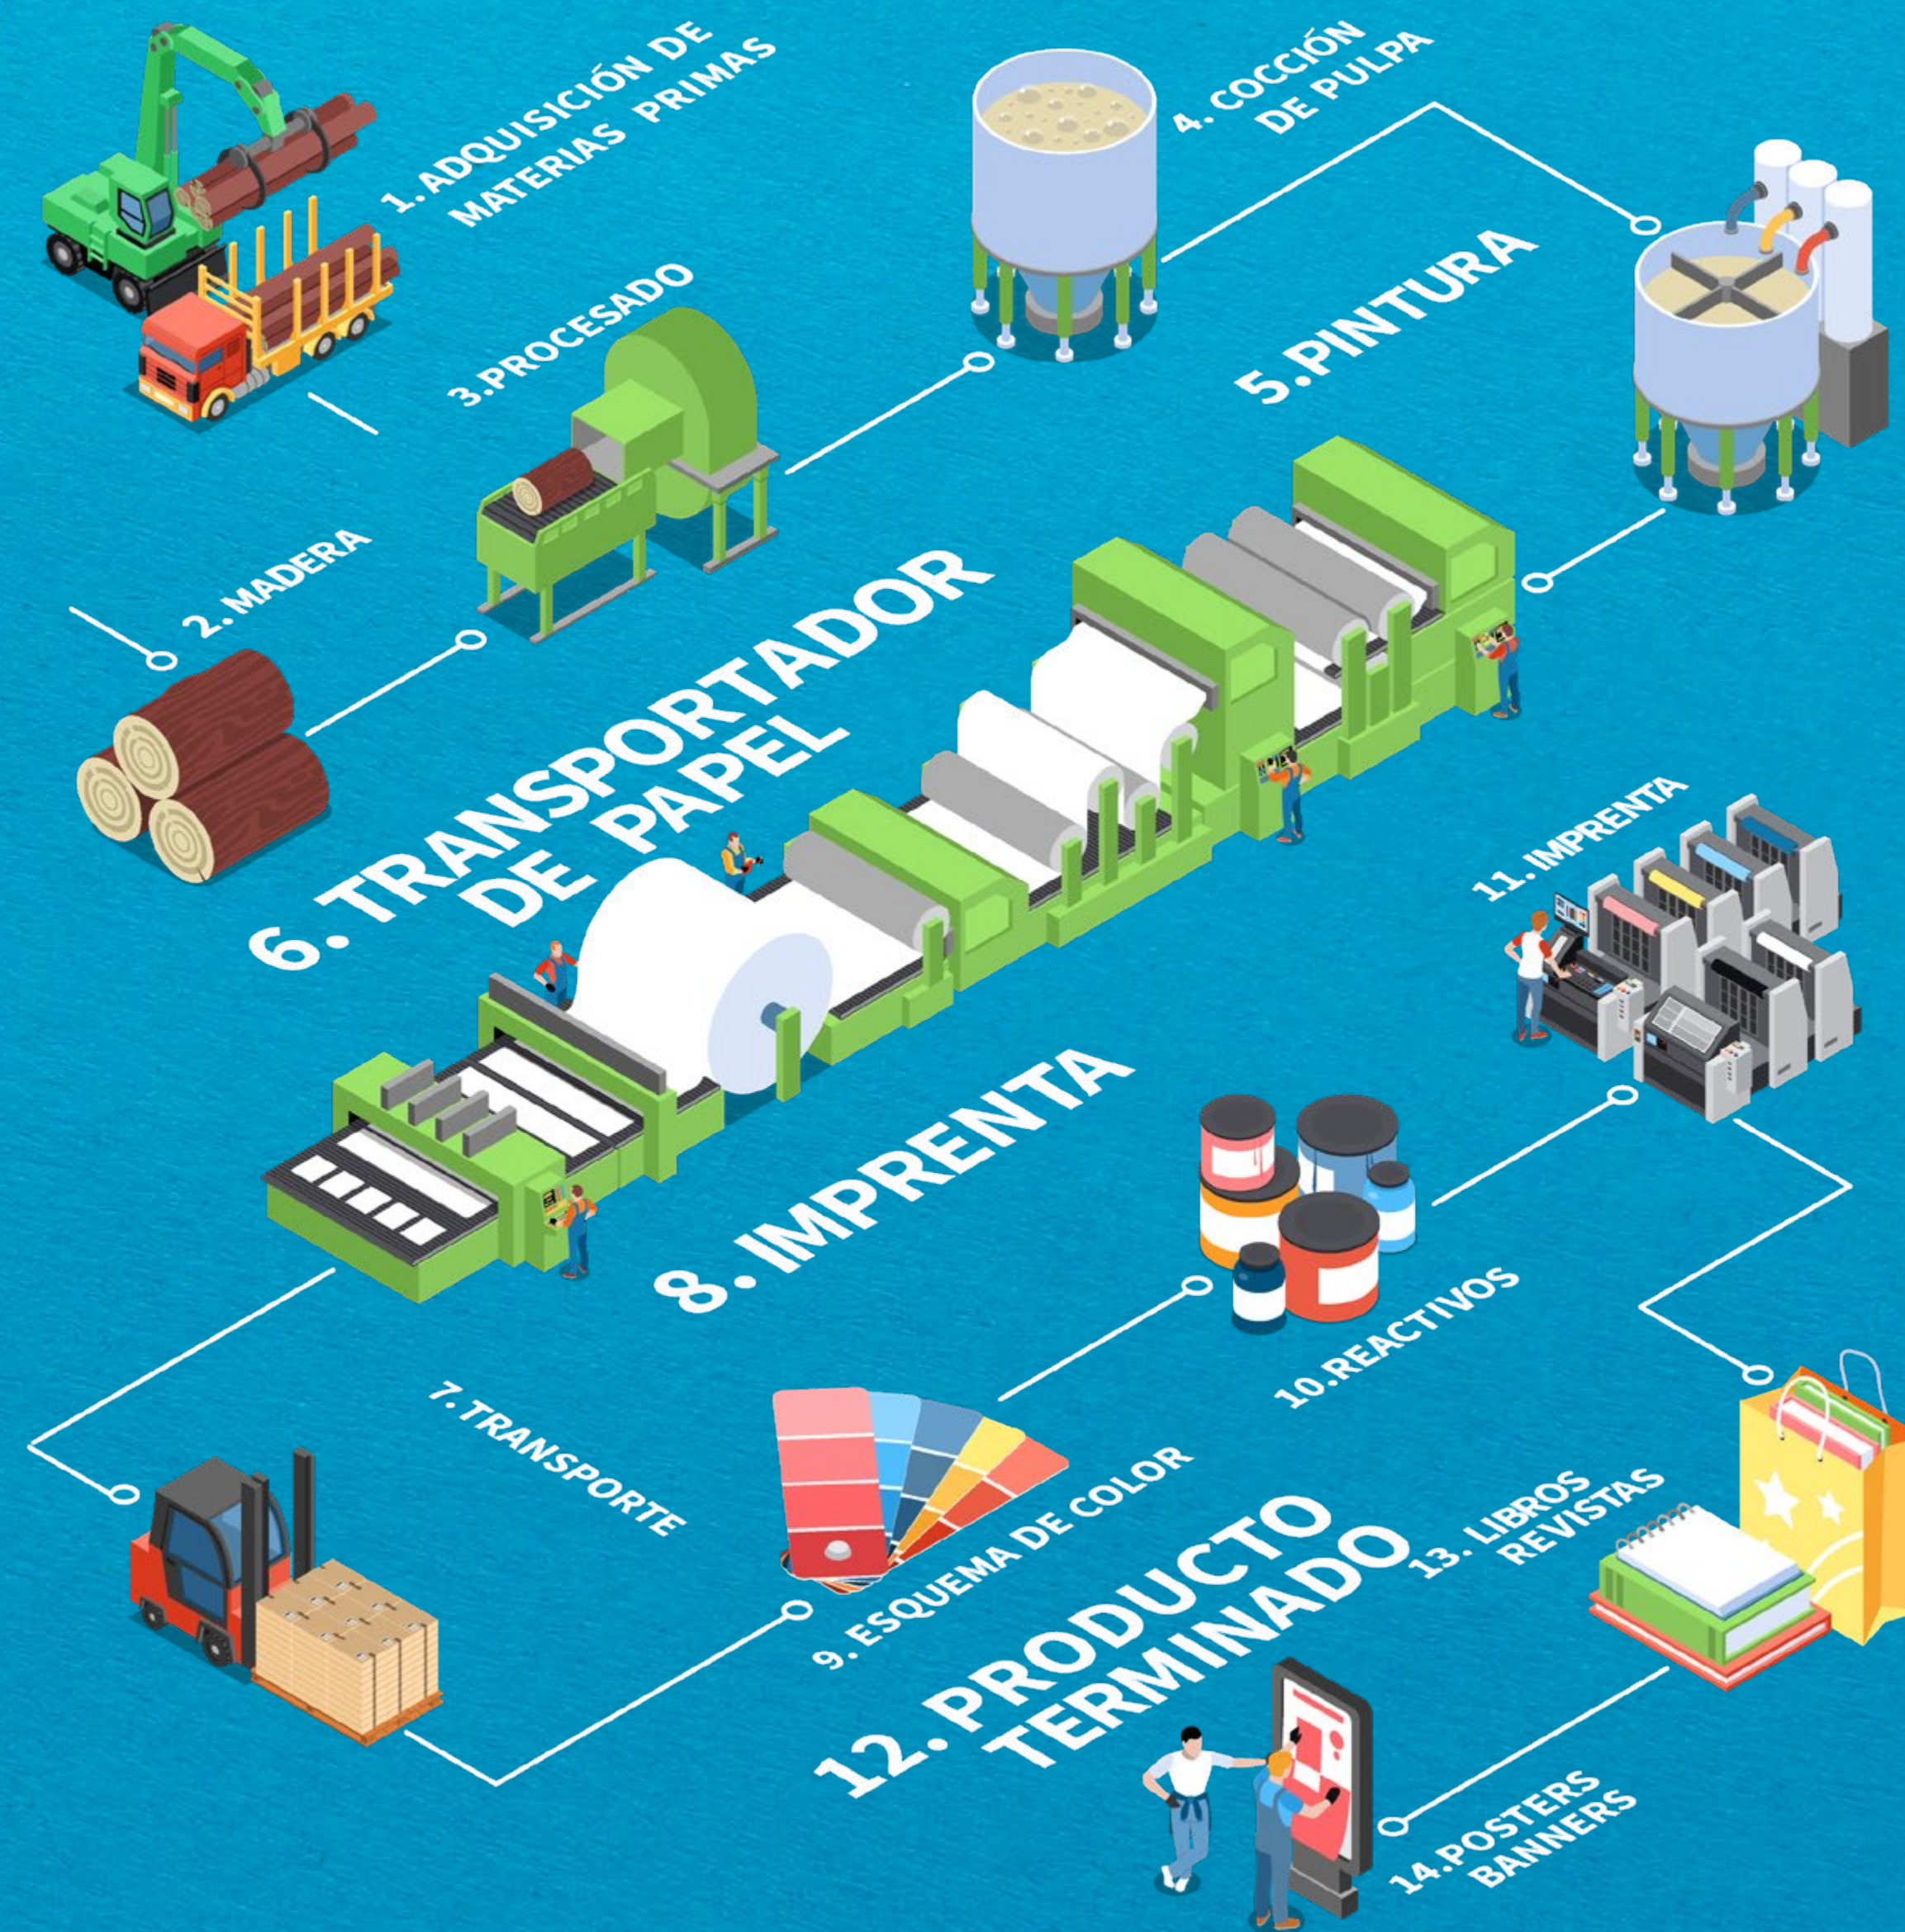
1. ADQUISICIÓN DE MATERIAS PRIMAS

4. COCCIÓN DE PULPA

3. PROCESADO

5. PINTURA

2. MADERA

6. TRANSPORTADOR DE PAPEL

11. IMPRENTA

8. IMPRENTA

10. REACTIVOS

7. TRANSPORTE

9. ESQUEMA DE COLOR

12. PRODUCTO TERMINADO

13. LIBROS REVISTAS

14. POSTERS BANNERS